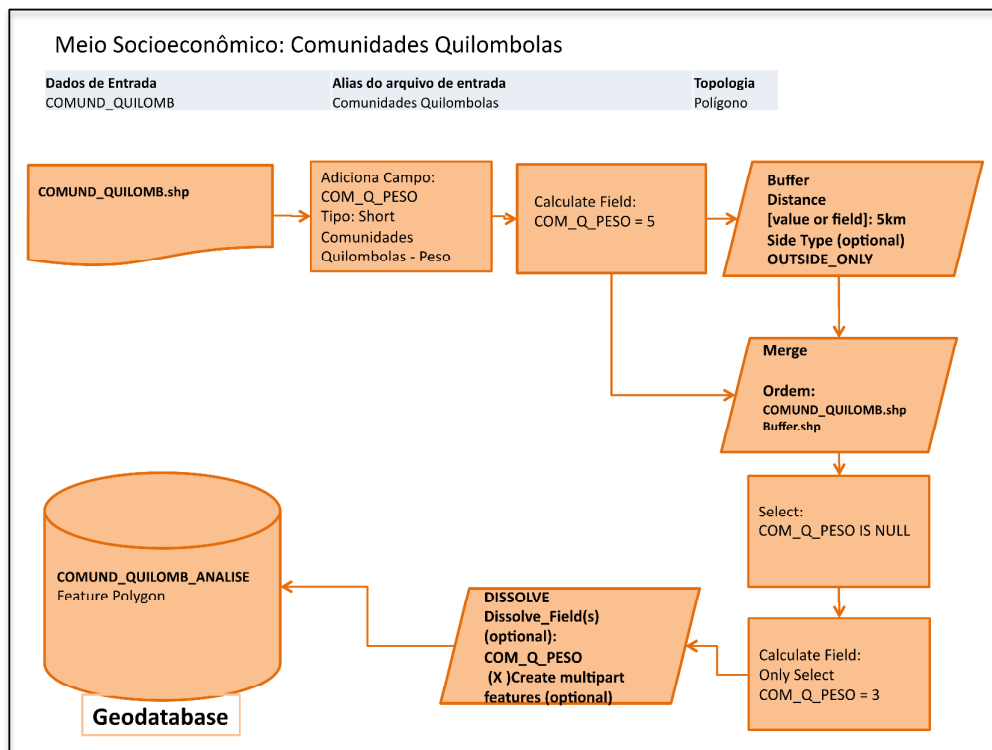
Meio Socioeconômico: Comunidades Quilombolas

| Dados de Entrada | Alias do arquivo de entrada | Topologia |
|---|---|---|
| COMUND_QUILOMB | Comunidades Quilombolas | Polígono |

COMUND_QUILOMB.shp

Adiciona Campo: COM_Q_PESO Tipo: Short Comunidades Quilombolas - Peso

Calculate Field: COM_Q_PESO = 5

Buffer
Distance
[value or field]: 5km
Side Type (optional)
OUTSIDE_ONLY

Merge

Ordem:
COMUND_QUILOMB.shp
Buffer.shp

Select:
COM_Q_PESO IS NULL

Calculate Field:
Only Select
COM_Q_PESO = 3

DISSOLVE
Dissolve_Field(s) (optional):
COM_Q_PESO
(X )Create multipart features (optional)

COMUND_QUILOMB_ANALISE
Feature Polygon

Geodatabase